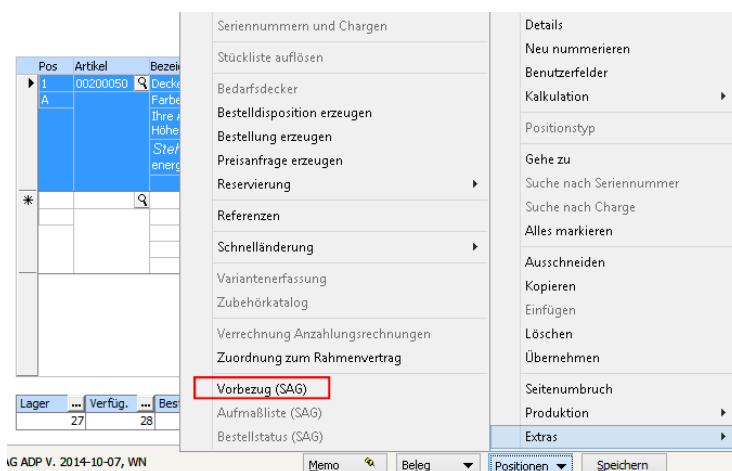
| Pos | Artikel | Bezei |
|---|---|---|
| 1 | 00200050 | Decke |
| A | | Farbe |
| | | Ihre A |
| | | Höhe |
| | | Steh |
| | | energ |
| * | | |

Seriennummern und Chargen
Stückliste auflösen
Bedarfsdecker
Bestelldisposition erzeugen
Bestellung erzeugen
Preisanfrage erzeugen
Reservierung
Referenzen
Schnelländerung
Variantenerfassung
Zubehörkatalog
Verrechnung Anzahlungsrechnungen
Zuordnung zum Rahmenvertrag
Vorbezug (SAG)
Aufmaßliste (SAG)
Bestellstatus (SAG)

Details
Neu nummerieren
Benutzerfelder
Kalkulation
Positionstyp
Gehe zu
Suche nach Seriennummer
Suche nach Charge
Alles markieren
Ausschneiden
Kopieren
Einfügen
Löschen
Übernehmen
Seitenumbruch
Produktion
Extras

| Lager | ... | Verfüg. | ... | Best |
|---|---|---|---|---|
| 27 | | 28 | | |

AG ADP V. 2014-10-07, WN

Memo
Beleg
Positionen
Speichern